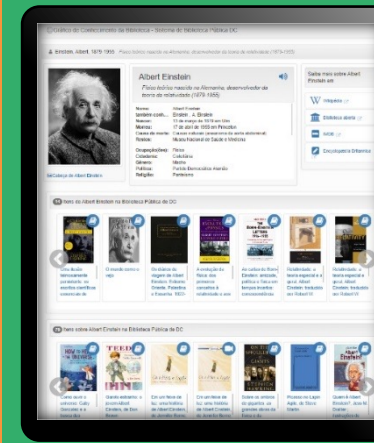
Catálogo de Conhecimento da Biblioteca - Sistema de Biblioteca Pública do DC

Einstein, Albert, 1879-1955

Albert Einstein

Físico teórico nascido na Alemanha, desenvolvedor da teoria da relatividade (1879-1955)

Nome: Albert Einstein
Também conh...: Einstein, A. Einstein
Nascido: 14 de março de 1879 em Ulm
Morreu: 17 de abril de 1955 em Princeton
Causa da morte: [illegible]
Prêmios: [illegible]

Ocupação(ões): Físico
Cidadania: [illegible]
Gênero: Macho
Político: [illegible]
Religião: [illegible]

Saiba mais sobre Albert Einstein em:

Wikipédia

Biblioteca aberta

Encyclopedia Britannica

Coleção de Albert Einstein

livros sobre Albert Einstein na Biblioteca Pública do DC

Uma filosofia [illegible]
O mundo como o vejo
Os diários de viagem de Albert Einstein
A evolução da física
As cartas de Born-Einstein
Relatividade: a teoria especial e a geral
Relatividade: a teoria especial e a geral

livros sobre Albert Einstein na Biblioteca Pública do DC

Como ouvir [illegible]
Grande estilista: a personalidade Einstein
Em um filme de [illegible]
Em um filme de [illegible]
Sobre os ombros de gigantes
Promessa de Lago Agnes
Quem é Albert Einstein?